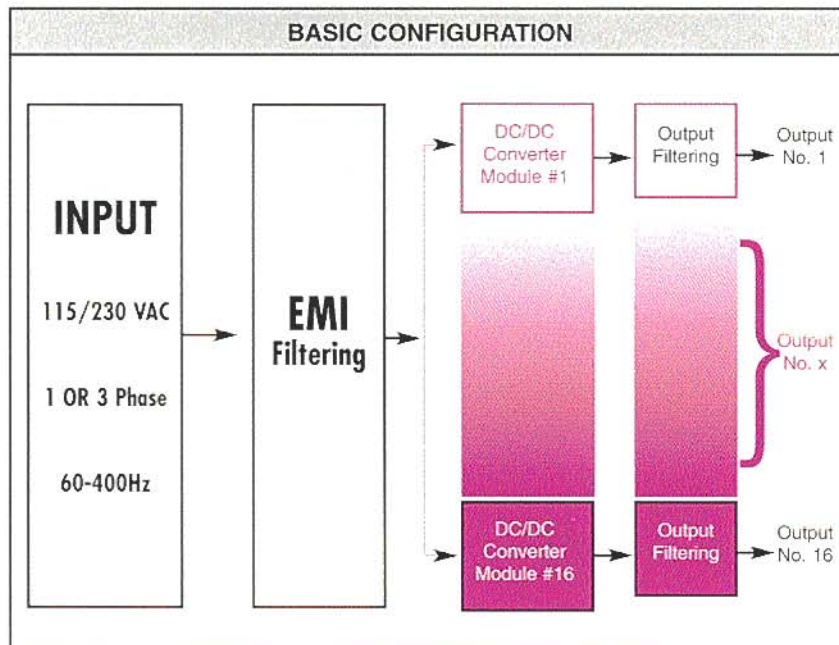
BASIC CONFIGURATION

INPUT

115/230 VAC

1 OR 3 Phase

60-400Hz

EMI Filtering

DC/DC Converter Module #1

Output Filtering

Output No. 1

Output No. x

DC/DC Converter Module #16

Output Filtering

Output No. 16